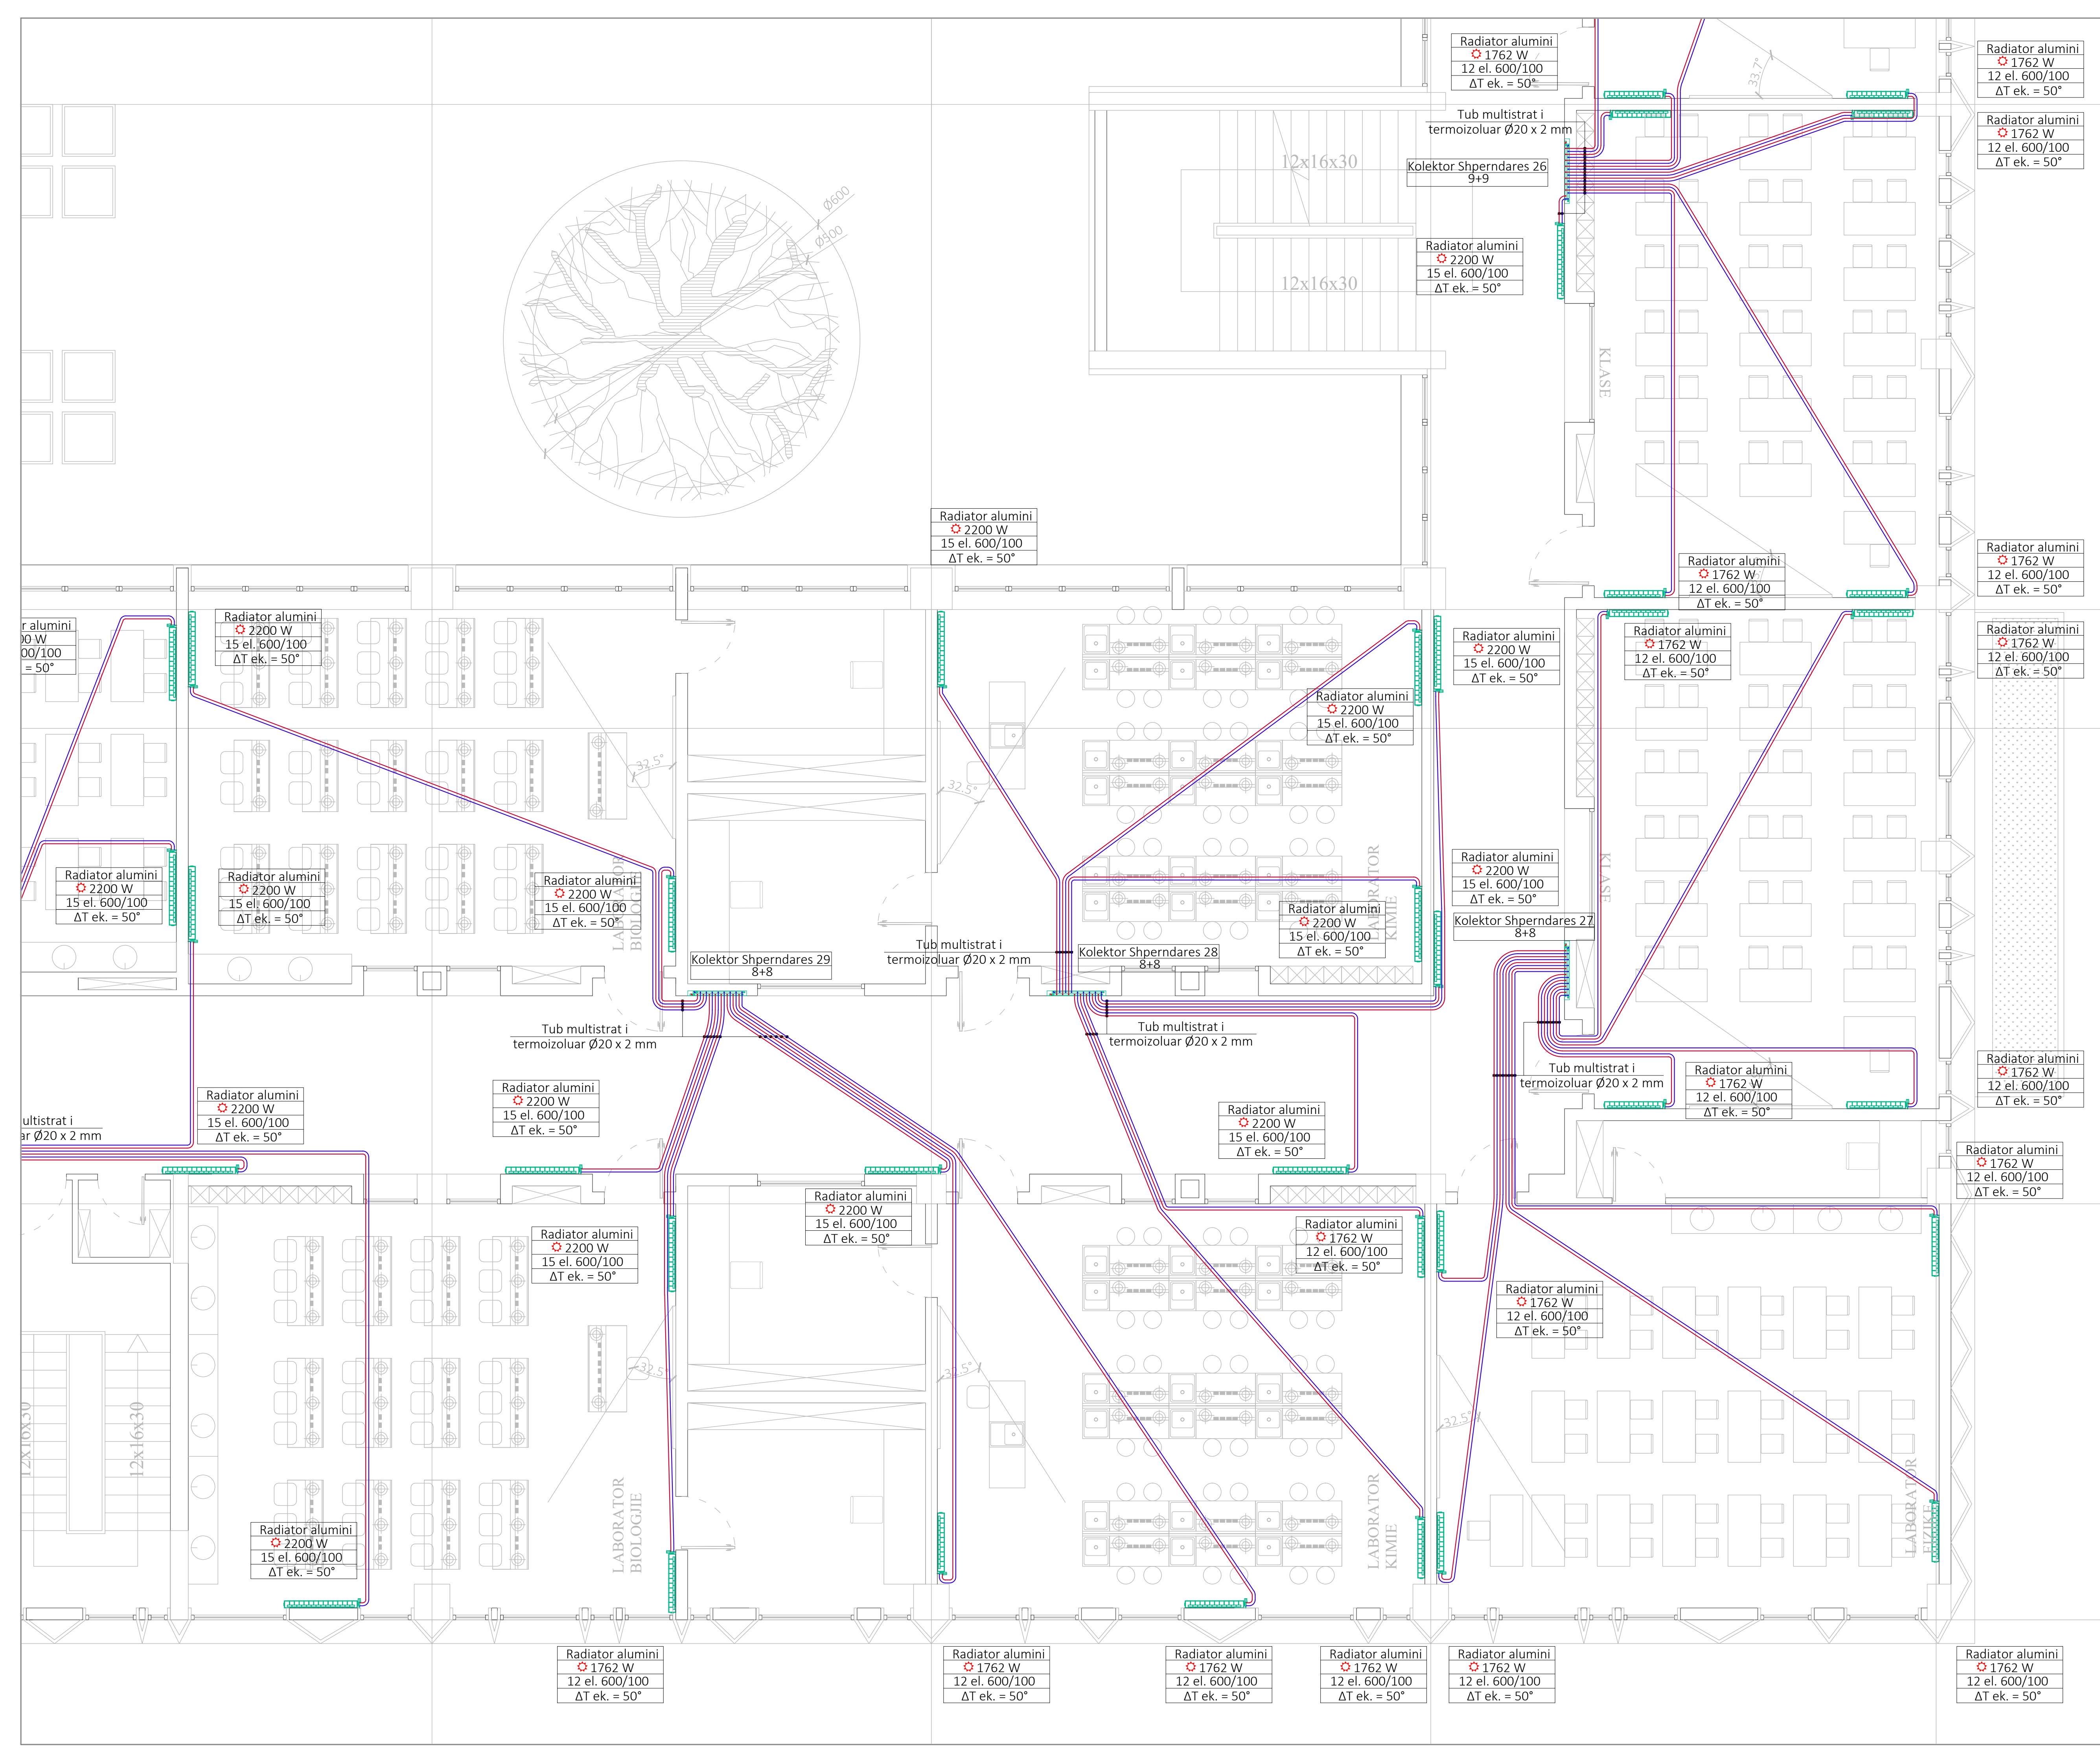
Radiator alumini
1762 W
12 el. 600/100
ΔT ek. = 50°

Radiator alumini
1762 W
12 el. 600/100
ΔT ek. = 50°

Radiator alumini
1762 W
12 el. 600/100
ΔT ek. = 50°

Tub multistrat i
termoizoluar Ø20 x 2 mm

12x16x30

Kolektor Shperndares 26
9+9

Radiator alumini
2200 W
15 el. 600/100
ΔT ek. = 50°

12x16x30

Ø600
Ø800

33.7°

KLASE

Radiator alumini
2200 W
15 el. 600/100
ΔT ek. = 50°

Radiator alumini
1762 W
12 el. 600/100
ΔT ek. = 50°

Radiator alumini
1762 W
12 el. 600/100
ΔT ek. = 50°

Radiator alumini
1762 W
12 el. 600/100
ΔT ek. = 50°

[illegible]r alumini
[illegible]0 W
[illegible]00/100
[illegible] = 50°

Radiator alumini
2200 W
15 el. 600/100
ΔT ek. = 50°

Radiator alumini
2200 W
15 el. 600/100
ΔT ek. = 50°

Radiator alumini
1762 W
12 el. 600/100
ΔT ek. = 50°

Radiator alumini
2200 W
15 el. 600/100
ΔT ek. = 50°

32.5°

32.5°

Radiator alumini
2200 W
15 el. 600/100
ΔT ek. = 50°

Radiator alumini
2200 W
15 el. 600/100
ΔT ek. = 50°

Radiator alumini
2200 W
15 el. 600/100
ΔT ek. = 50°

LABORATOR BIOLOGJIE

LABORATOR KIMIE

Radiator alumini
2200 W
15 el. 600/100
ΔT ek. = 50°

KLASE

Radiator alumini
2200 W
15 el. 600/100
ΔT ek. = 50°

Kolektor Shperndares 27
8+8

Kolektor Shperndares 29
8+8

Tub multistrat i
termoizoluar Ø20 x 2 mm

Kolektor Shperndares 28
8+8

Tub multistrat i
termoizoluar Ø20 x 2 mm

Tub multistrat i
termoizoluar Ø20 x 2 mm

Tub multistrat i
termoizoluar Ø20 x 2 mm

Radiator alumini
1762 W
12 el. 600/100
ΔT ek. = 50°

Radiator alumini
1762 W
12 el. 600/100
ΔT ek. = 50°

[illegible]ultistrat i
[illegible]ar Ø20 x 2 mm

Radiator alumini
2200 W
15 el. 600/100
ΔT ek. = 50°

Radiator alumini
2200 W
15 el. 600/100
ΔT ek. = 50°

Radiator alumini
2200 W
15 el. 600/100
ΔT ek. = 50°

Radiator alumini
1762 W
12 el. 600/100
ΔT ek. = 50°

Radiator alumini
2200 W
15 el. 600/100
ΔT ek. = 50°

Radiator alumini
2200 W
15 el. 600/100
ΔT ek. = 50°

Radiator alumini
1762 W
12 el. 600/100
ΔT ek. = 50°

Radiator alumini
1762 W
12 el. 600/100
ΔT ek. = 50°

12x16x30

12x16x30

32.5°

32.5°

32.5°

Radiator alumini
2200 W
15 el. 600/100
ΔT ek. = 50°

LABORATOR BIOLOGJIE

LABORATOR KIMIE

LABORATOR FIZIKE

Radiator alumini
1762 W
12 el. 600/100
ΔT ek. = 50°

Radiator alumini
1762 W
12 el. 600/100
ΔT ek. = 50°

Radiator alumini
1762 W
12 el. 600/100
ΔT ek. = 50°

Radiator alumini
1762 W
12 el. 600/100
ΔT ek. = 50°

Radiator alumini
1762 W
12 el. 600/100
ΔT ek. = 50°

Radiator alumini
1762 W
12 el. 600/100
ΔT ek. = 50°